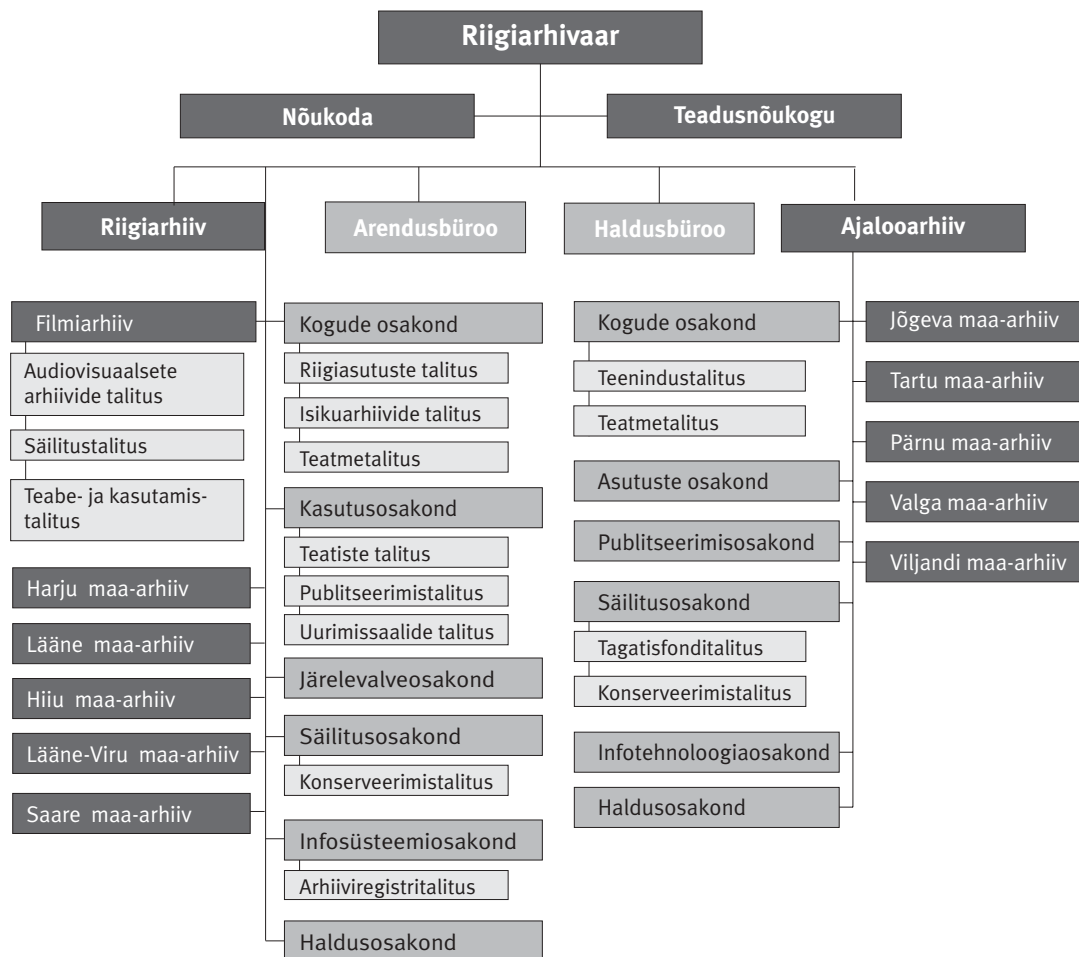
Riigiarhivaar

Nõukoda

Teadusnõukogu

Riigiarhiiv

Arendusbüroo

Haldusbüroo

Ajalooarhiiv

Filmiarhiiv

Audiovisuaalsete arhiivide talitus

Säilitustalitus

Teabe- ja kasutamistalitus

Harju maa-arhiiv

Lääne maa-arhiiv

Hiiu maa-arhiiv

Lääne-Viru maa-arhiiv

Saare maa-arhiiv

Kogude osakond

Riigiasutuste talitus

Isikuarhiivide talitus

Teatmetalitus

Kasutusosakond

Teatiste talitus

Publitseerimistalitus

Uurimissaalide talitus

Järelevalveosakond

Säilitusosakond

Konserveerimistalitus

Infosüsteemiosakond

Arhiiviregistritalitus

Haldusosakond

Kogude osakond

Teenindustalitus

Teatmetalitus

Asutuste osakond

Publitseerimisosakond

Säilitusosakond

Tagatisfonditalitus

Konserveerimistalitus

Infotehnoloogiaosakond

Haldusosakond

Jõgeva maa-arhiiv

Tartu maa-arhiiv

Pärnu maa-arhiiv

Valga maa-arhiiv

Viljandi maa-arhiiv